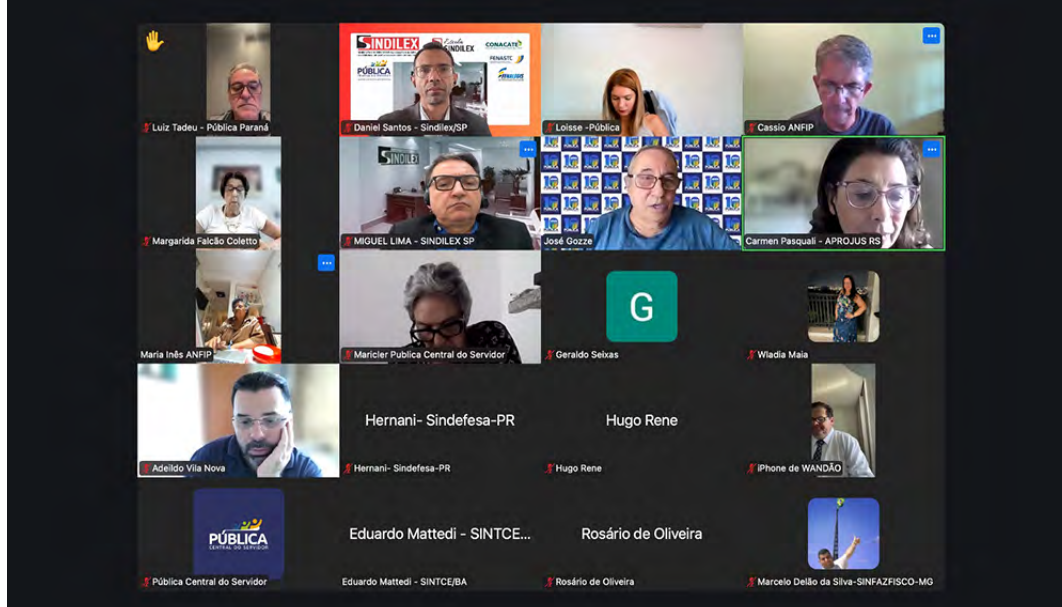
Luiz Tadeu - Pública Paraná

SINDILEX
Escola SINDILEX
CONACATE
PÚBLICA
FENASTC
Daniel Santos - Sindilex/SP

Loisse -Pública

Cassio ANFIP

Margarida Falcão Coletto

SINDILEX
MIGUEL LIMA - SINDILEX SP

José Gozze

Carmen Pasquali - APROJUS RS

Maria Inês ANFIP

Maricler Publica Central do Servidor

G
Geraldo Seixas

Wladia Maia

Adeildo Vila Nova

Hernani- Sindefesa-PR
Hernani- Sindefesa-PR

Hugo Rene
Hugo Rene

iPhone de WANDÃO

PÚBLICA
CENTRAL DO SERVIDOR
Pública Central do Servidor

Eduardo Mattedi - SINTCE...
Eduardo Mattedi - SINTCE/BA

Rosário de Oliveira
Rosário de Oliveira

Marcelo Delão da Silva-SINFAZFISCO-MG